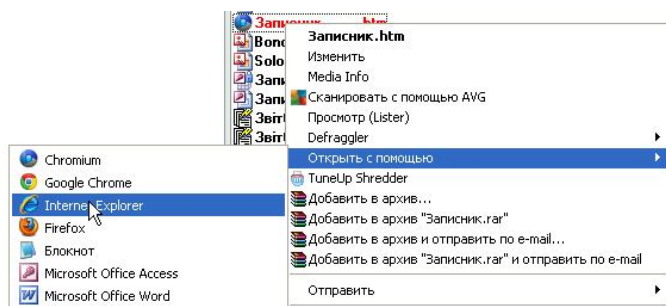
Записник.htm
Bono
Solo
Запи
Запи
Звіт
Звіт

Записник.htm
Изменить
Media Info
Сканировать с помощью AVG
Просмотр (Lister)
Defraggler
Открыть с помощью
TuneUp Shredder
Добавить в архив...
Добавить в архив "Записник.rar"
Добавить в архив и отправить по e-mail...
Добавить в архив "Записник.rar" и отправить по e-mail
Отправить

Chromium
Google Chrome
Internet Explorer
Firefox
Блокнот
Microsoft Office Access
Microsoft Office Word